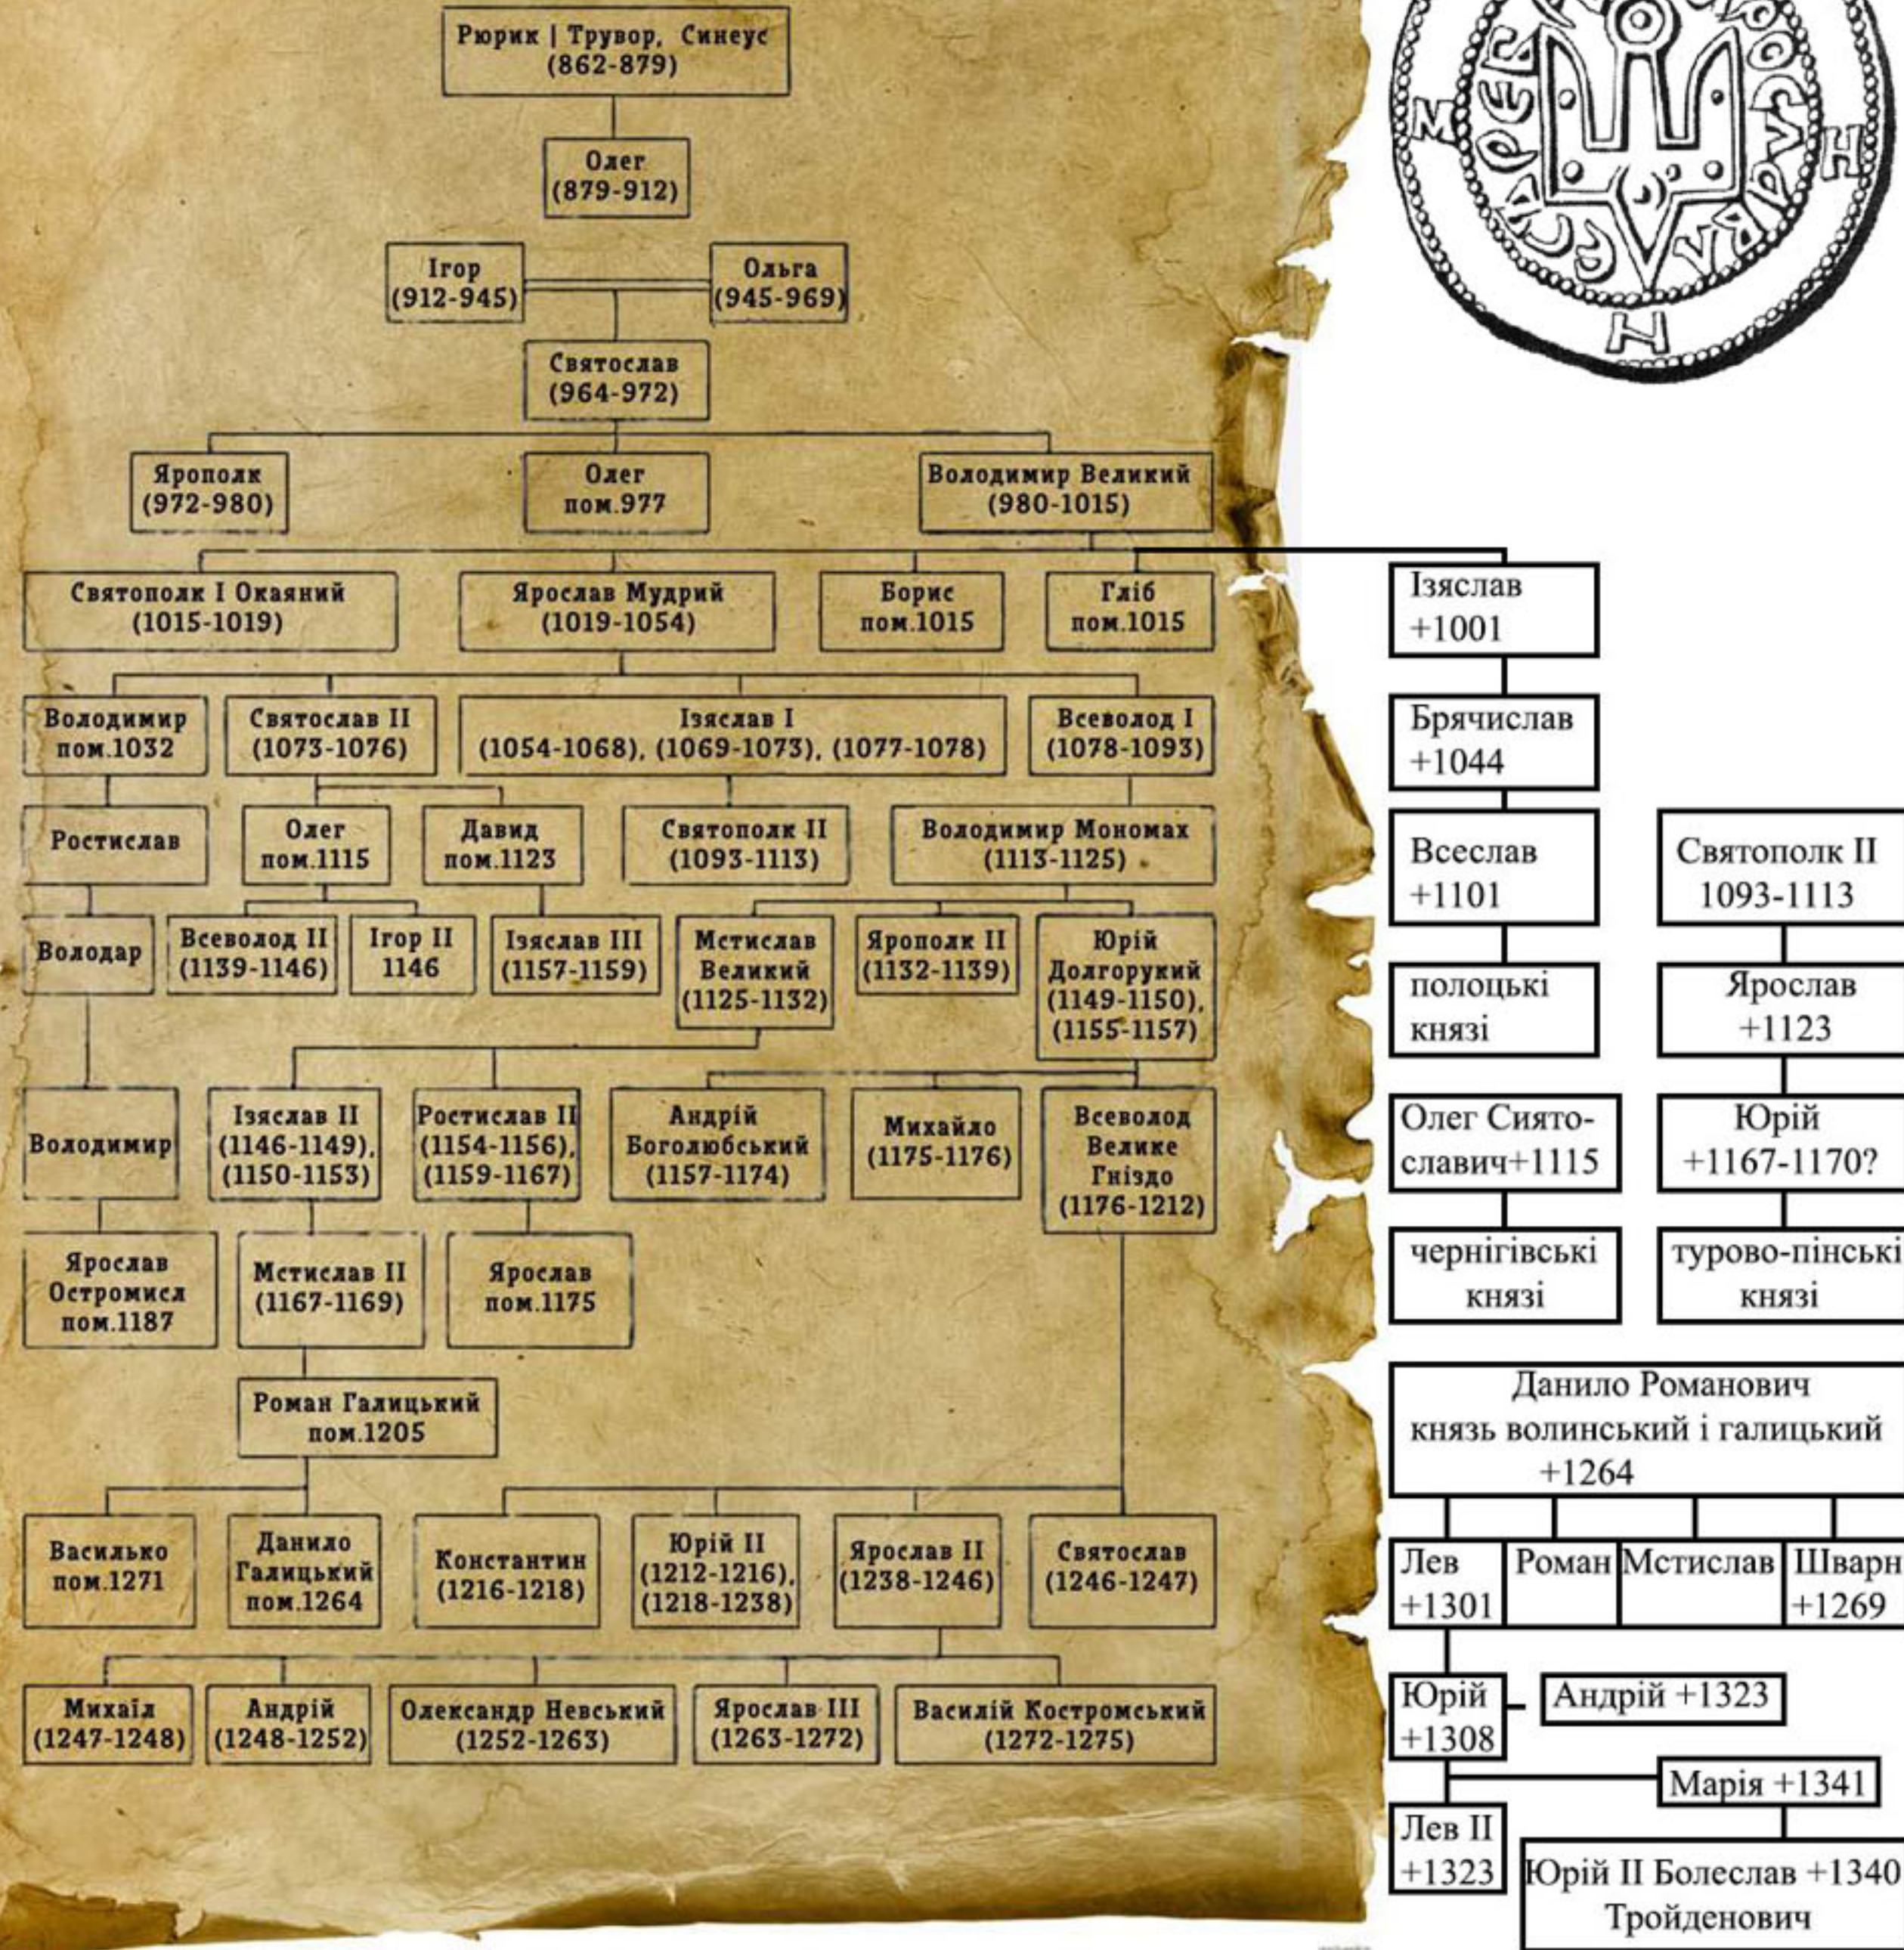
Рюрик | Трувор, Синеус (862-879)

Олег (879-912)

Ігор (912-945)

Ольга (945-969)

Святослав (964-972)

Ярополк (972-980)

Олег пом.977

Володимир Великий (980-1015)

Святополк І Окаяний (1015-1019)

Ярослав Мудрий (1019-1054)

Борис пом.1015

Гліб пом.1015

Володимир пом.1032

Святослав II (1073-1076)

Ізяслав І (1054-1068), (1069-1073), (1077-1078)

Всеволод І (1078-1093)

Ростислав

Олег пом.1115

Давид пом.1123

Святополк II (1093-1113)

Володимир Мономах (1113-1125)

Володар

Всеволод II (1139-1146)

Ігор II 1146

Ізяслав III (1157-1159)

Мстислав Великий (1125-1132)

Ярополк II (1132-1139)

Юрій Долгорукий (1149-1150), (1155-1157)

Володимир

Ізяслав II (1146-1149), (1150-1153)

Ростислав II (1154-1156), (1159-1167)

Андрій Боголюбський (1157-1174)

Михайло (1175-1176)

Всеволод Велике Гніздо (1176-1212)

Ярослав Остромисл пом.1187

Мстислав II (1167-1169)

Ярослав пом.1175

Роман Галицький пом.1205

Василько пом.1271

Данило Галицький пом.1264

Константин (1216-1218)

Юрій II (1212-1216), (1218-1238)

Ярослав II (1238-1246)

Святослав (1246-1247)

Михаїл (1247-1248)

Андрій (1248-1252)

Олександр Невський (1252-1263)

Ярослав III (1263-1272)

Василій Костромський (1272-1275)

Ізяслав +1001

Брячислав +1044

Всеслав +1101

полоцькі князі

Олег Сиятославич+1115

чернігівські князі

Святополк II 1093-1113

Ярослав +1123

Юрій +1167-1170?

турово-пінські князі

Данило Романович князь волинський і галицький +1264

Лев +1301

Роман

Мстислав

Шварн +1269

Юрій +1308

Андрій +1323

Марія +1341

Лев II +1323

Юрій II Болеслав +1340 Тройденович